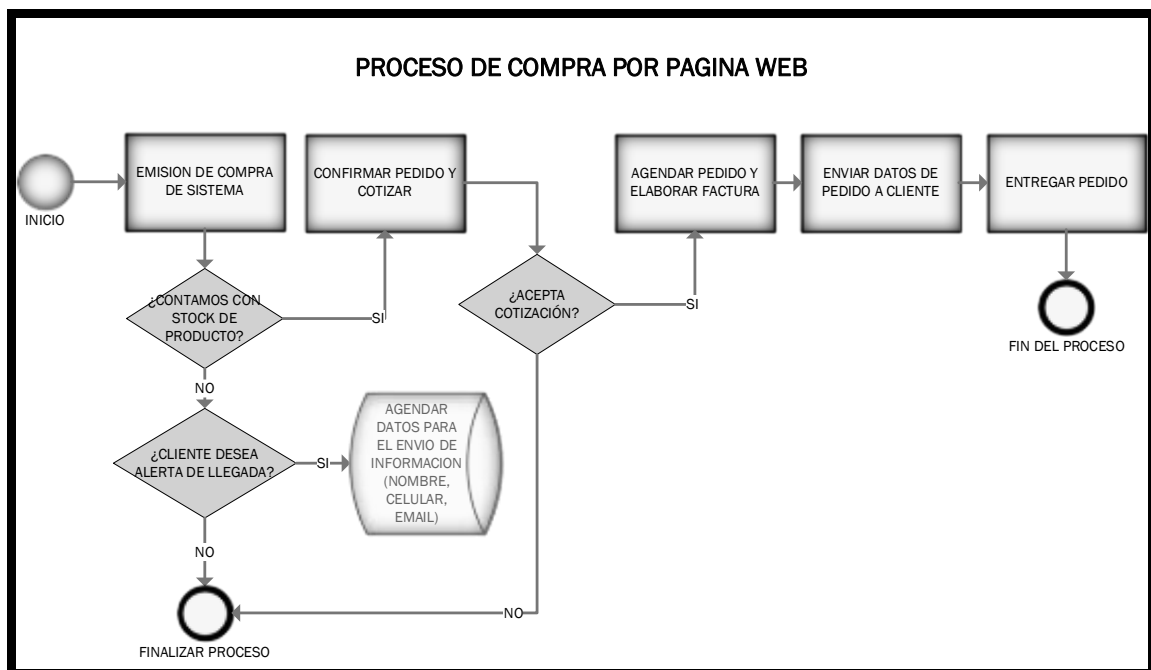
PROCESO DE COMPRA POR PAGINA WEB

INICIO

EMISION DE COMPRA DE SISTEMA

CONFIRMAR PEDIDO Y COTIZAR

AGENDAR PEDIDO Y ELABORAR FACTURA

ENVIAR DATOS DE PEDIDO A CLIENTE

ENTREGAR PEDIDO

FIN DEL PROCESO

¿CONTAMOS CON STOCK DE PRODUCTO?

SI

NO

¿ACEPTA COTIZACIÓN?

SI

¿CLIENTE DESEA ALERTA DE LLEGADA?

SI

AGENDAR DATOS PARA EL ENVIO DE INFORMACION (NOMBRE, CELULAR, EMAIL)

NO

NO

FINALIZAR PROCESO